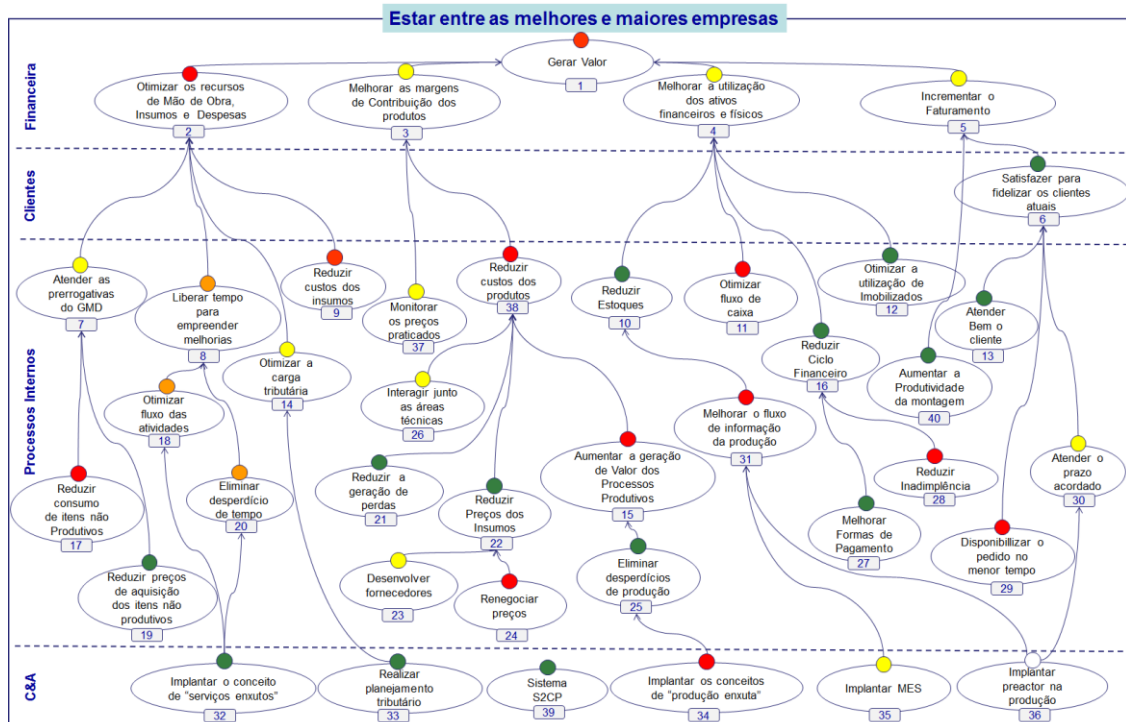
Estar entre as melhores e maiores empresas

Financeira

Gerar Valor
1

Otimizar os recursos de Mão de Obra, Insumos e Despesas
2

Melhorar as margens de Contribuição dos produtos
3

Melhorar a utilização dos ativos financeiros e físicos
4

Incrementar o Faturamento
5

Clientes

Satisfazer para fidelizar os clientes atuais
6

Processos Internos

Atender as prerrogativas do GMD
7

Liberar tempo para empreender melhorias
8

Reduzir custos dos insumos
9

Monitorar os preços praticados
37

Reduzir custos dos produtos
38

Reduzir Estoques
10

Otimizar fluxo de caixa
11

Otimizar a utilização de Imobilizados
12

Atender Bem o cliente
13

Otimizar a carga tributária
14

Otimizar fluxo das atividades
18

Interagir junto as áreas técnicas
26

Reduzir Ciclo Financeiro
16

Aumentar a Produtividade da montagem
40

Melhorar o fluxo de informação da produção
31

Reduzir Inadimplência
28

Atender o prazo acordado
30

Reduzir consumo de itens não Produtivos
17

Eliminar desperdício de tempo
20

Reduzir a geração de perdas
21

Reduzir Preços dos Insumos
22

Aumentar a geração de Valor dos Processos Produtivos
15

Melhorar Formas de Pagamento
27

Disponibilizar o pedido no menor tempo
29

Reduzir preços de aquisição dos itens não produtivos
19

Desenvolver fornecedores
23

Renegociar preços
24

Eliminar desperdícios de produção
25

C&A

Implantar o conceito de "serviços enxutos"
32

Realizar planejamento tributário
33

Sistema S2CP
39

Implantar os conceitos de "produção enxuta"
34

Implantar MES
35

Implantar preactor na produção
36